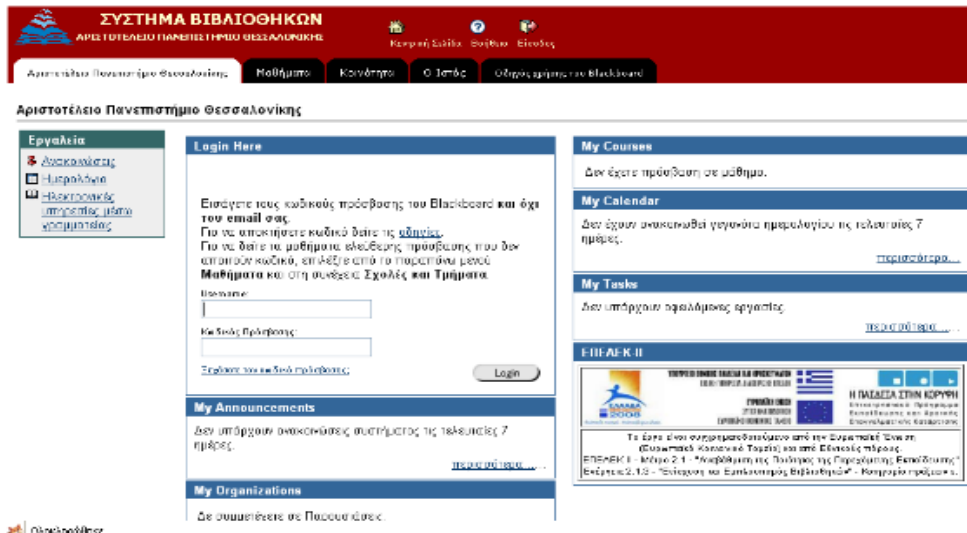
ΣΥΣΤΗΜΑ ΒΙΒΛΙΟΘΗΚΩΝ
ΑΡΙΣΤΟΤΕΛΕΙΟ ΠΑΝΕΠΙΣΤΗΜΙΟ ΘΕΣΣΑΛΟΝΙΚΗΣ

Κεντρική Σελίδα Βοήθεια Έξοδος

Αριστοτέλειο Πανεπιστήμιο Θεσσαλονίκης | Μαθήματα | Κοινότητα | Ο Ιστός | Οδηγός χρήσης του Blackboard

Αριστοτέλειο Πανεπιστήμιο Θεσσαλονίκης

Εργαλεία
Ανακοινώσεις
Ημερολόγιο
Ηλεκτρονικές υπηρεσίες μέσω χρηματιστής

Login Here

Εισάγετε τους κωδικούς πρόσβασης του Blackboard και όχι του email σας.
Για να αποκτήσετε κωδικό δείτε τις οδηγίες.
Για να δείτε τα μαθήματα ελεύθερης πρόσβασης που δεν απαιτούν κωδικό, επιλέξτε από το παραπάνω μενού Μαθήματα και στη συνέχεια Σχολές και Τμήματα

Username:
Κωδικός Πρόσβασης:
Ξεχάσατε τον κωδικό πρόσβασης;
Login

My Announcements
Δεν υπάρχουν ανακοινώσεις συστήματος τις τελευταίες 7 ημέρες.
περισσότερα ...

My Organizations
Δε συμμετέχετε σε Παρουσιάσεις.

My Courses
Δεν έχετε πρόσβαση σε μάθημα.

My Calendar
Δεν έχουν ανακοινωθεί γεγονότα ημερολογίου τις τελευταίες 7 ημέρες.
περισσότερα ...

My Tasks
Δεν υπάρχουν οφειλόμενες εργασίες.
περισσότερα ...

ΕΠΕΑΕΚ II

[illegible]
Η ΠΑΙΔΕΙΑ ΣΤΗΝ ΚΟΡΥΦΗ

Το έργο είναι συγχρηματοδοτούμενο από την Ευρωπαϊκή Ένωση (Ευρωπαϊκό Κοινωνικό Ταμείο) και από Εθνικούς πόρους.
ΕΠΕΑΕΚ II - Μέτρο 2.1 - "Αναβάθμιση της Ποιότητας της Παρεχόμενης Εκπαίδευσης" Ενέργεια 2.1.3 - "Ενίσχυση και Εκσυγχρονισμός Βιβλιοθηκών" - Κατηγορία πράξεων ε.

Οικονόμησης